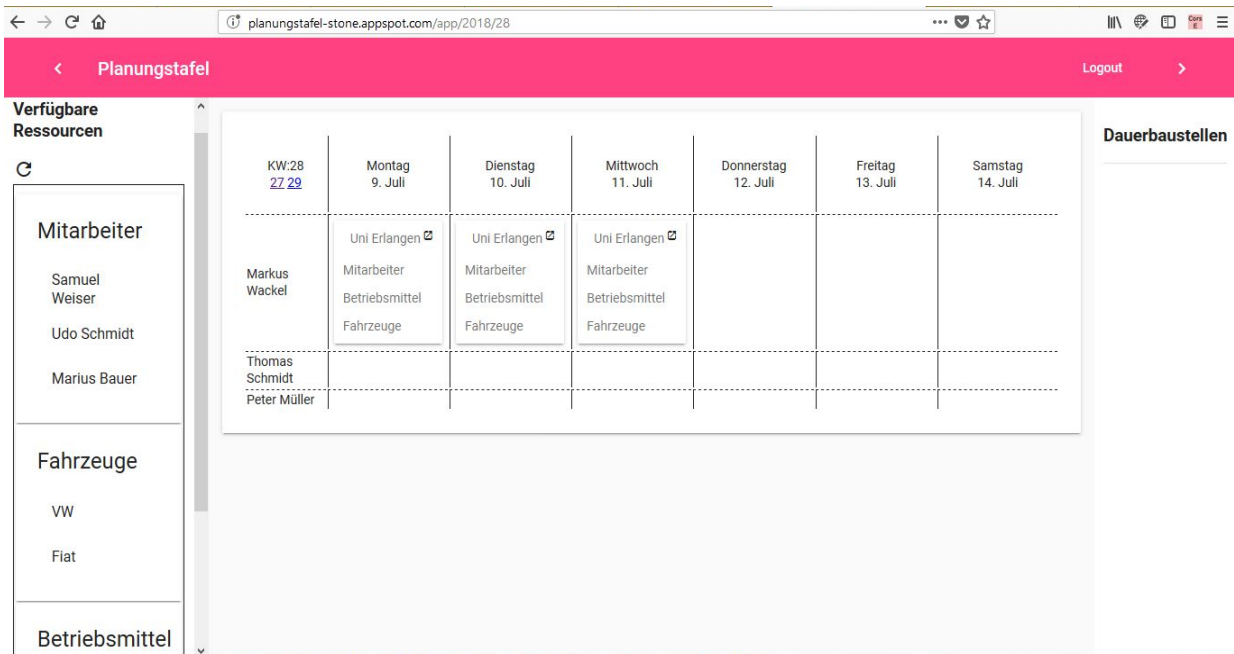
planungstafel-stone.appspot.com/app/2018/28

Planungstafel

Logout

Verfügbare Ressourcen

Mitarbeiter

Samuel Weiser

Udo Schmidt

Marius Bauer

Fahrzeuge

VW

Fiat

Betriebsmittel

| KW:28 27 29 | Montag 9. Juli | Dienstag 10. Juli | Mittwoch 11. Juli | Donnerstag 12. Juli | Freitag 13. Juli | Samstag 14. Juli |
|---|---|---|---|---|---|---|
| Markus Wackel | Uni Erlangen Mitarbeiter Betriebsmittel Fahrzeuge | Uni Erlangen Mitarbeiter Betriebsmittel Fahrzeuge | Uni Erlangen Mitarbeiter Betriebsmittel Fahrzeuge | | | |
| Thomas Schmidt | | | | | | |
| Peter Müller | | | | | | |

Dauerbaustellen